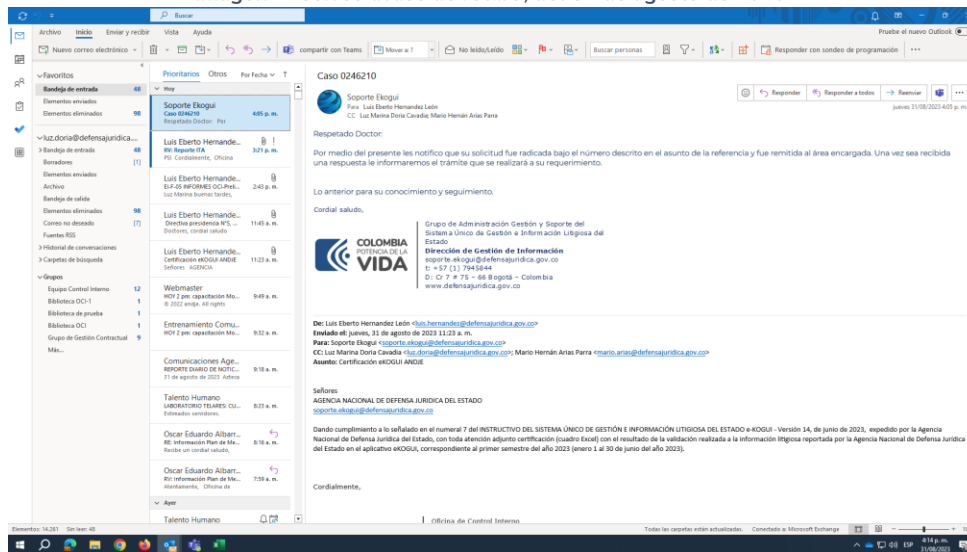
Buscar

Archivo Inicio Enviar y recibir Vista Ayuda

Pruebe el nuevo Outlook

Nuevo correo electrónico compartir con Teams Mover a: ? No leído/Leído Buscar personas Responder con sondeo de programación ...

favoritos
Bandeja de entrada 48
Elementos enviados
Elementos eliminados 98

luz.doria@defensajuridica....
Bandeja de entrada 48
Borradores [1]
Elementos enviados
Archivo
Bandeja de salida
Elementos eliminados 98
Correo no deseado [7]
Fuentes RSS
Historial de conversaciones
Carpetas de búsqueda

Grupos
Equipo Control Interno 12
Biblioteca OCI-1 1
Biblioteca de prueba 1
Biblioteca OCI 1
Grupo de Gestión Contractual 9
Más...

Prioritarios Otros Por Fecha

Hoy

Soporte Ekogui
Caso 0246210 4:05 p. m.
Respetado Doctor: Por

Luis Eberto Hernande...
RV: Reporte ITA 3:21 p. m.
PSI Cordialmente, Oficina

Luis Eberto Hernande...
EI-F-05 INFORMES OCI-Prel... 2:43 p. m.
Luz Marina buenas tardes,

Luis Eberto Hernande...
Directiva presidencia N°5, ... 11:45 a. m.
Doctores, cordial saludo

Luis Eberto Hernande...
Certificación eKOGUI ANDJE 11:23 a. m.
Señores AGENCIA

Webmaster
HOY 2 pm: capacitación Mo... 9:49 a. m.
© 2022 andje. All rights

Entrenamiento Comu...
HOY 2 pm: capacitación Mo... 9:32 a. m.

Comunicaciones Age...
REPORTE DIARIO DE NOTIC... 9:18 a. m.
31 de agosto de 2023 Adexa

Talento Humano
LABORATORIO TELARES: CU... 8:23 a. m.
Estimados servidores,

Oscar Eduardo Albarr...
RE: Información Plan de Me... 8:16 a. m.
Recibe un cordial saludo,

Oscar Eduardo Albarr...
RV: Información Plan de Me... 7:59 a. m.
Atentamente, Oficina de

Ayer

Talento Humano

Caso 0246210

Soporte Ekogui
Para Luis Eberto Hernandez León
CC Luz Marina Doria Cavadia; Mario Hernán Arias Parra

Responder Responder a todos Reenviar
jueves 31/08/2023 4:05 p. m.

Respetado Doctor:

Por medio del presente les notifico que su solicitud fue radicada bajo el número descrito en el asunto de la referencia y fue remitida al área encargada. Una vez sea recibida una respuesta le informaremos el trámite que se realizará a su requerimiento.

Lo anterior para su conocimiento y seguimiento.

Cordial saludo,

COLOMBIA POTENCIA DE LA VIDA

Grupo de Administración Gestión y Soporte del Sistema Único de Gestión e Información Litigiosa del Estado
Dirección de Gestión de Información
soporte.ekogui@defensajuridica.gov.co
t: +57 (1) 7945844
D: Cr 7 # 75 – 66 Bogotá – Colombia
www.defensajuridica.gov.co

De: Luis Eberto Hernandez León <luis.hernandez@defensajuridica.gov.co>
Enviado el: jueves, 31 de agosto de 2023 11:23 a. m.
Para: Soporte Ekogui <soporte.ekogui@defensajuridica.gov.co>
CC: Luz Marina Doria Cavadia <luz.doria@defensajuridica.gov.co>; Mario Hernán Arias Parra <mario.arias@defensajuridica.gov.co>
Asunto: Certificación eKOGUI ANDJE

Señores
AGENCIA NACIONAL DE DEFENSA JURIDICA DEL ESTADO
soporte.ekogui@defensajuridica.gov.co

Dando cumplimiento a lo señalado en el numeral 7 del INSTRUCTIVO DEL SISTEMA ÚNICO DE GESTIÓN E INFORMACIÓN LITIGIOSA DEL ESTADO e-KOGUI - Versión 14, de junio de 2023, expedido por la Agencia Nacional de Defensa Jurídica del Estado, con toda atención adjunto certificación (cuadro Excel) con el resultado de la validación realizada a la información litigiosa reportada por la Agencia Nacional de Defensa Jurídica del Estado en el aplicativo eKOGUI, correspondiente al primer semestre del año 2023 (enero 1 al 30 de junio del año 2023).

Cordialmente,

Oficina de Control Interno

Elementos: 14.261 Sin leer: 48
Todas las carpetas están actualizadas. Conectado a: Microsoft Exchange
ESP 4:14 p. m. 31/08/2023